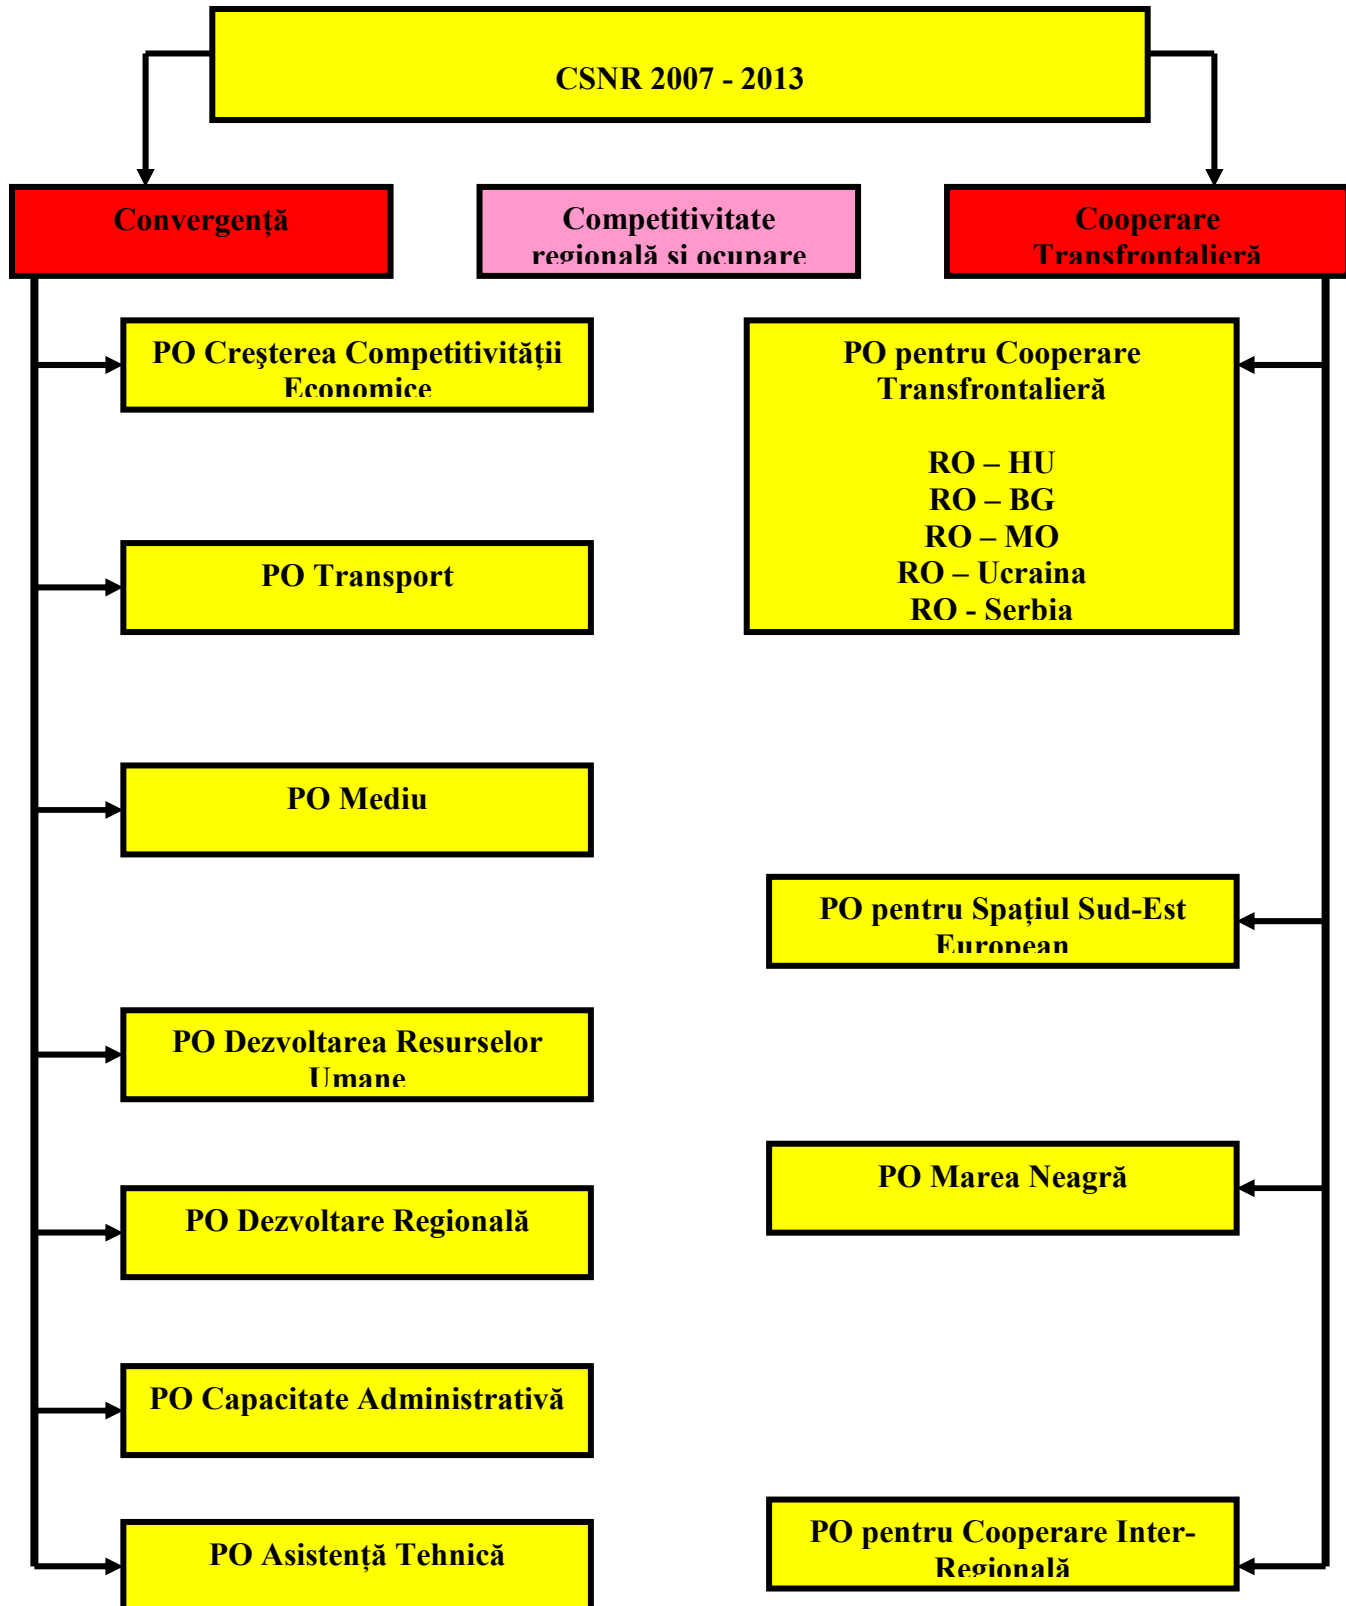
CSNR 2007 - 2013

Convergenţă

Competitivitate regională şi ocupare

Cooperare Transfrontalieră

PO Creşterea Competitivităţii Economice

PO pentru Cooperare Transfrontalieră

RO – HU
RO – BG
RO – MO
RO – Ucraina
RO - Serbia

PO Transport

PO Mediu

PO pentru Spaţiul Sud-Est European

PO Dezvoltarea Resurselor Umane

PO Marea Neagră

PO Dezvoltare Regională

PO Capacitate Administrativă

PO Asistenţă Tehnică

PO pentru Cooperare Inter-Regională